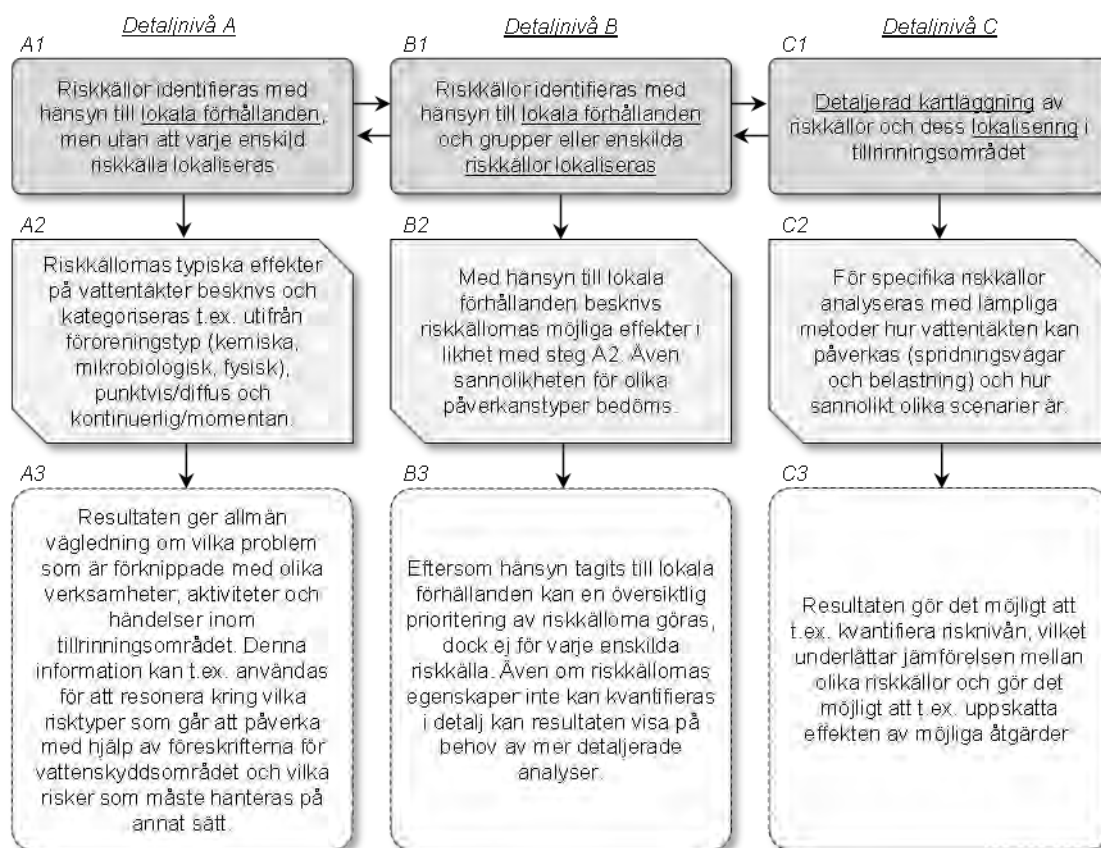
Detaljnivå A

A1

Riskkällor identifieras med hänsyn till lokala förhållanden, men utan att varje enskild riskkälla lokaliseras

A2

Riskkällornas typiska effekter på vattentäkter beskrivs och kategoriseras t.ex. utifrån föroreningstyp (kemiska, mikrobiologisk, fysisk), punktvis/diffus och kontinuerlig/momentan.

A3

Resultaten ger allmän vägledning om vilka problem som är förknippade med olika verksamheter, aktiviteter och händelser inom tillrinningsområdet. Denna information kan t.ex. användas för att resonera kring vilka risktyper som går att påverka med hjälp av föreskrifterna för vattenskyddsområdet och vilka risker som måste hanteras på annat sätt.

Detaljnivå B

B1

Riskkällor identifieras med hänsyn till lokala förhållanden och grupper eller enskilda riskkällor lokaliseras

B2

Med hänsyn till lokala förhållanden beskrivs riskkällornas möjliga effekter i likhet med steg A2. Även sannolikheten för olika påverkanstyper bedöms.

B3

Eftersom hänsyn tagits till lokala förhållanden kan en översiktlig prioritering av riskkällorna göras, dock ej för varje enskilda riskkälla. Även om riskkällornas egenskaper inte kan kvantifieras i detalj kan resultaten visa på behov av mer detaljerade analyser.

Detaljnivå C

C1

Detaljerad kartläggning av riskkällor och dess lokalisering i tillrinningsområdet

C2

För specifika riskkällor analyseras med lämpliga metoder hur vattentäkten kan påverkas (spridningsvägar och belastning) och hur sannolikt olika scenarier är.

C3

Resultaten gör det möjligt att t.ex. kvantifiera risknivån, vilket underlättar jämförelsen mellan olika riskkällor och gör det möjligt att t.ex. uppskatta effekten av möjliga åtgärder